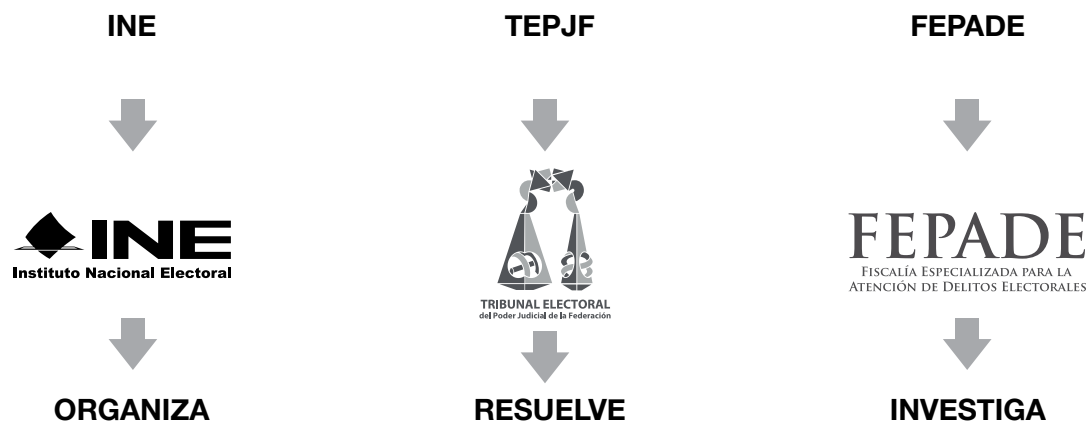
INE

INE
Instituto Nacional Electoral

ORGANIZA

TEPJF

TRIBUNAL ELECTORAL
del Poder Judicial de la Federación

RESUELVE

FEPADE

FEPADE
Fiscalía Especializada para la Atención de Delitos Electorales

INVESTIGA